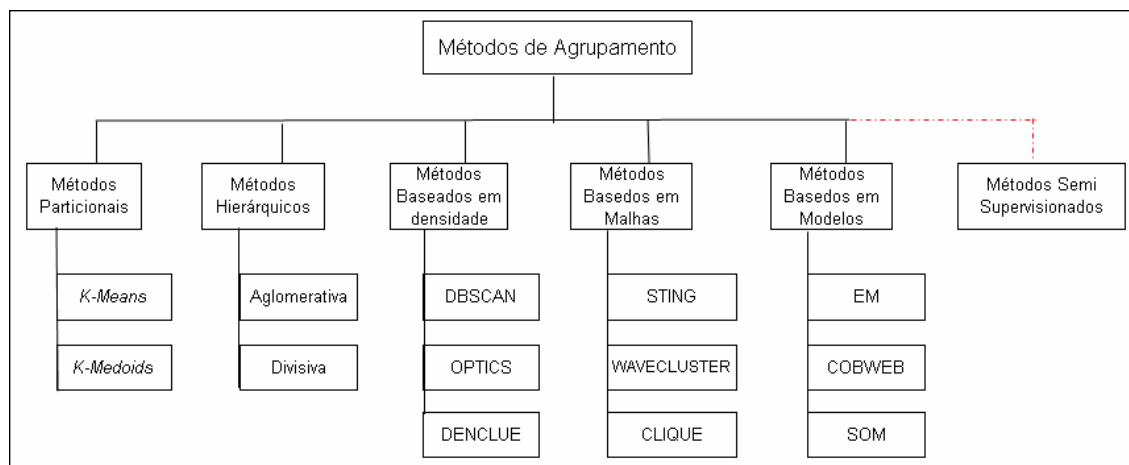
Métodos de Agrupamento

Métodos Particionais

K-Means

K-Medoids

Métodos Hierárquicos

Aglomerativa

Divisiva

Métodos Baseados em densidade

DBSCAN

OPTICS

DENCLUE

Métodos Basedos em Malhas

STING

WAVECLUSTER

CLIQUE

Métodos Basedos em Modelos

EM

COBWEB

SOM

Métodos Semi Supervisionados